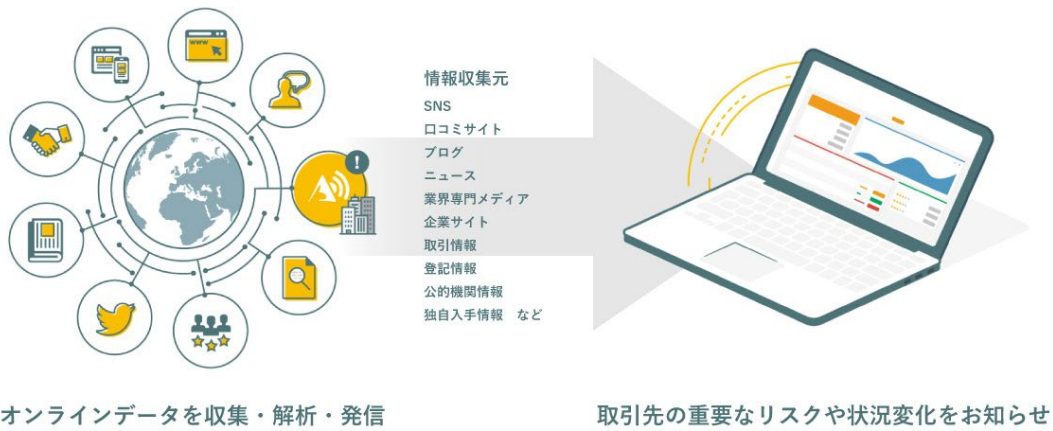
WWW

情報収集元
SNS
口コミサイト
ブログ
ニュース
業界専門メディア
企業サイト
取引情報
登記情報
公的機関情報
独自入手情報　など

オンラインデータを収集・解析・発信

取引先の重要なリスクや状況変化をお知らせ